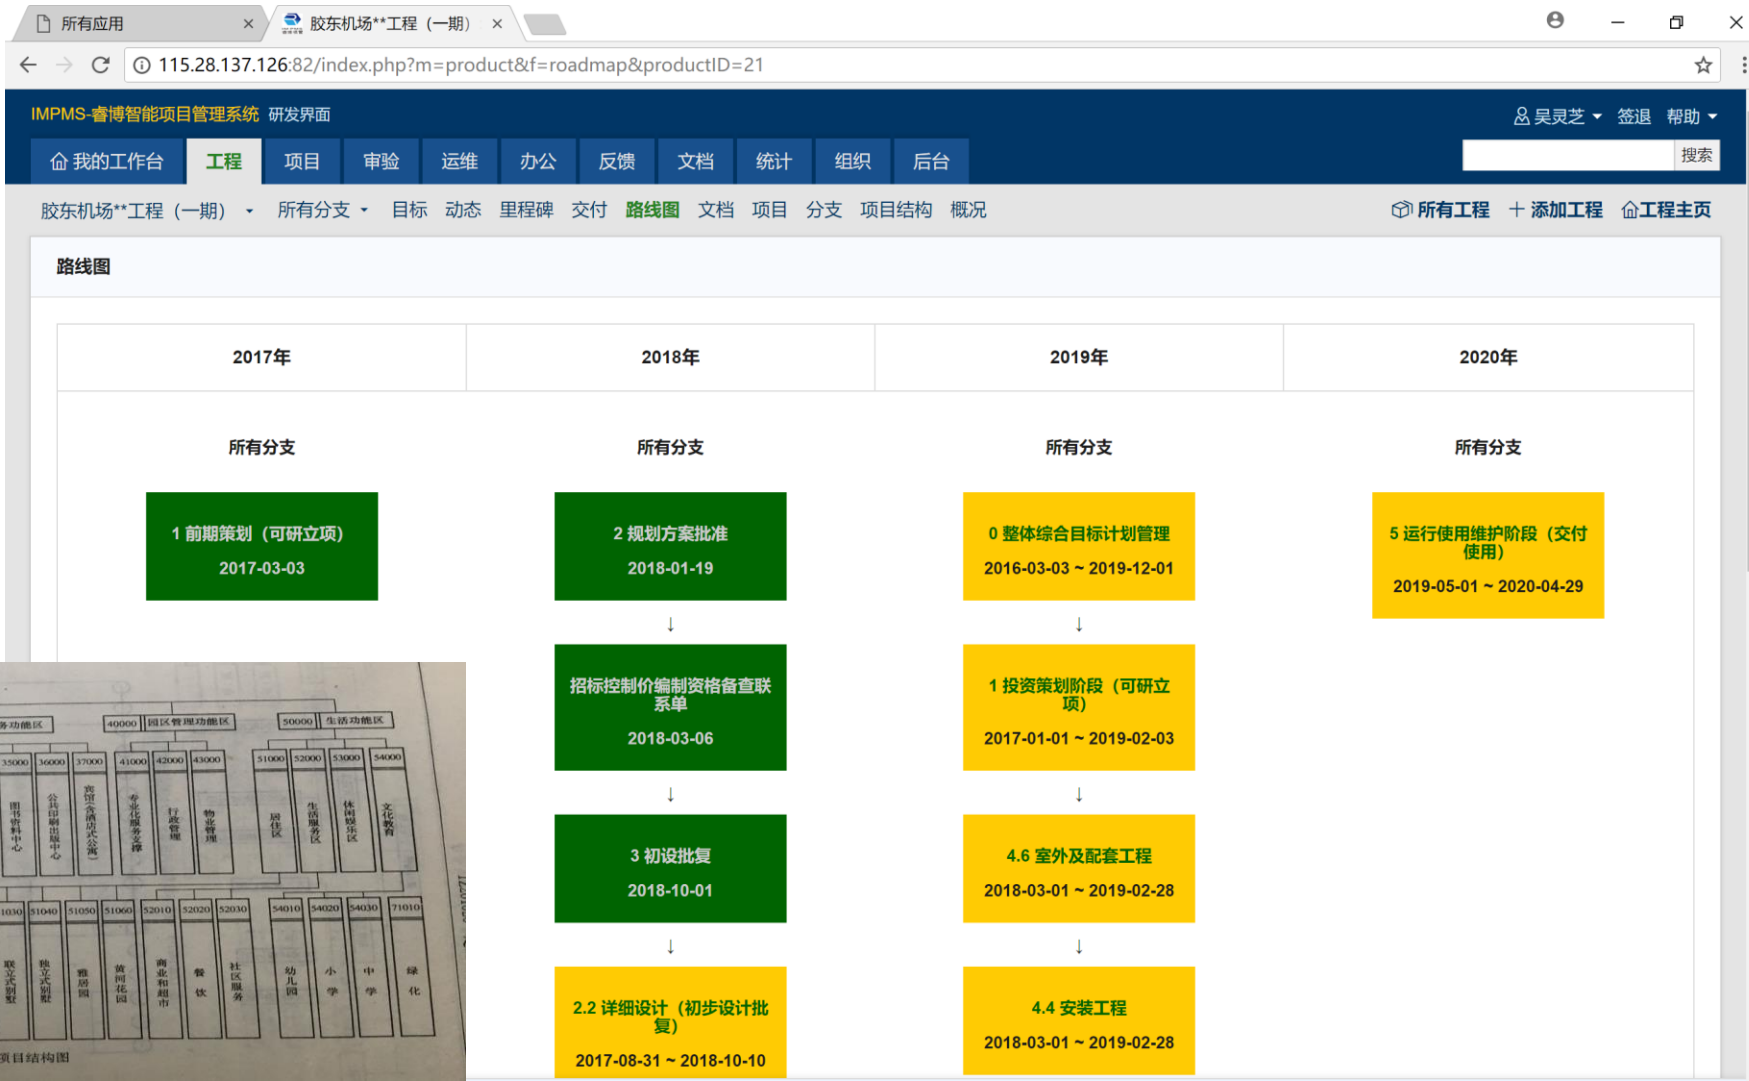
所有应用 ×
胶东机场**工程（一期） ×

115.28.137.126:82/index.php?m=product&f=roadmap&productID=21

IMPMS-睿博智能项目管理系统 研发界面
吴灵芝 签退 帮助

我的工作台 工程 项目 审验 运维 办公 反馈 文档 统计 组织 后台
搜索

胶东机场**工程（一期） 所有分支 目标 动态 里程碑 交付 路线图 文档 项目 分支 项目结构 概况
所有工程 + 添加工程 工程主页

路线图

| 2017年 | 2018年 | 2019年 | 2020年 |
|---|---|---|---|
| 所有分支 | 所有分支 | 所有分支 | 所有分支 |
| 1 前期策划（可研立项） 2017-03-03 | 2 规划方案批准 2018-01-19 | 0 整体综合目标计划管理 2016-03-03 ~ 2019-12-01 | 5 运行使用维护阶段（交付使用） 2019-05-01 ~ 2020-04-29 |
| | ↓ 招标控制价编制资格备查联系单 2018-03-06 | ↓ 1 投资策划阶段（可研立项） 2017-01-01 ~ 2019-02-03 | |
| | ↓ 3 初设批复 2018-10-01 | ↓ 4.6 室外及配套工程 2018-03-01 ~ 2019-02-28 | |
| | ↓ 2.2 详细设计（初步设计批复） 2017-08-31 ~ 2018-10-10 | ↓ 4.4 安装工程 2018-03-01 ~ 2019-02-28 | |

务功能区 40000 园区管理功能区 50000 生活功能区
35000 36000 37000 41000 42000 43000 51000 52000 53000 54000
图书资料中心 公共印刷出版中心 宾馆（含酒店式公寓） 专业化服务支撑 行政管理 物业管理 居住区 生活服务区 休闲娱乐区 文化教育
1030 51040 51050 51060 52010 52020 52030 54010 54020 54030 71010
联立式别墅 独立式别墅 雅居园 黄河花园 商业和超市 餐饮 社区服务 幼儿园 小学 中学 绿化
项目结构图